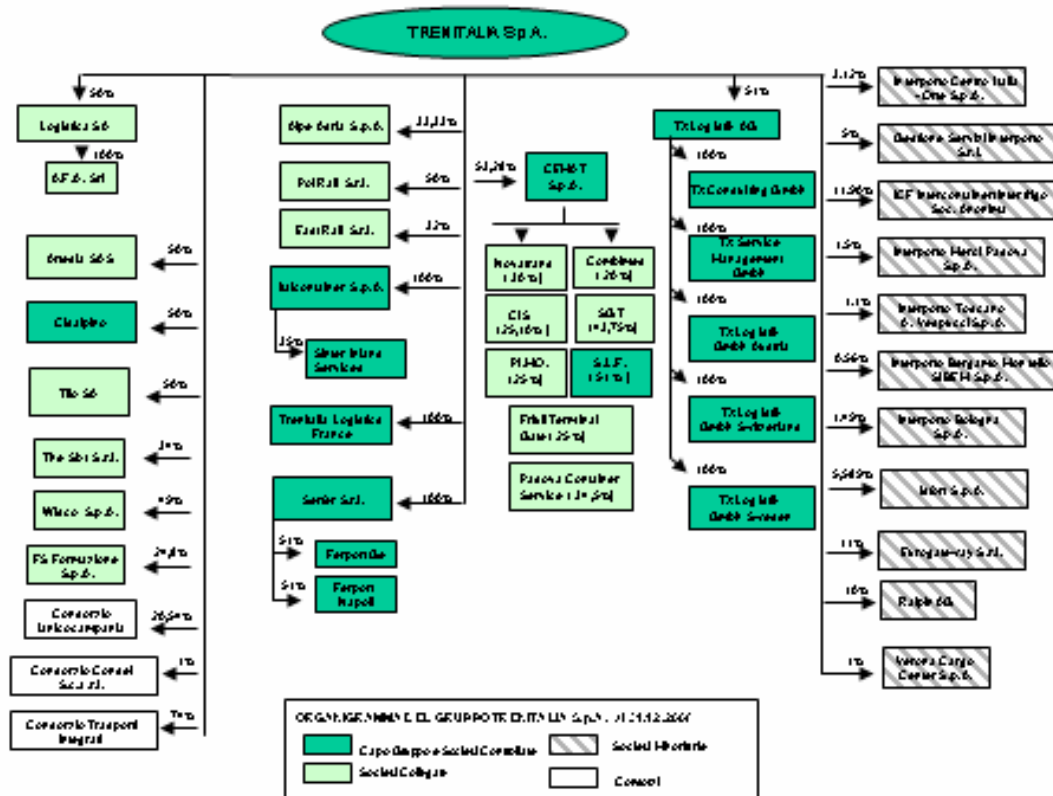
TRENITALIA S.p.A.

50%

Logistica SA

100%

S.F.A. Srl

Grandi SA

50%

Cisalpino

50%

Tilo SA

50%

The Sbi S.r.l.

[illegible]

Wisco S.p.A.

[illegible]

FS Formazione S.p.A.

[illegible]

Consorzio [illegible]

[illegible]

Consorzio Consel S.c.r.l.

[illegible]

Consorzio Trasporti Integrati

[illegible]

Alpe Adria S.p.A.

33,33%

PolRail S.r.l.

50%

EuroRail S.r.l.

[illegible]

Italcontainer S.p.A.

100%

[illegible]

Silver Intere Services

Trenitalia Logistics France

100%

Serfer S.r.l.

100%

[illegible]

FerportGe

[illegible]

Ferport Napoli

51,20%

CEMAT S.p.A.

Novatrans ([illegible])

Combiberia ([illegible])

CIS ([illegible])

SGT ([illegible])

PLHD. ([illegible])

S.A.F. ([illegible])

Friuli Terminal Gate ([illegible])

Padova Container Service ([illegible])

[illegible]

TX Logistik AG

100%

TX Consulting GmbH

100%

TX Service Management GmbH

100%

TX Logistik GmbH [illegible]

100%

TX Logistik GmbH Switzerland

100%

TX Logistik GmbH Sweden

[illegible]

Interporto Centro Italia - Orte S.p.A.

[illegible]

Gestione Servizi Interporto S.r.l.

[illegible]

ICF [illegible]

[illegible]

Interporto Merci Padova S.p.A.

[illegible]

Interporto Toscano A. Vespucci S.p.A.

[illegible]

Interporto Bergamo Montello SIBEM S.p.A.

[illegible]

Interporto Bologna S.p.A.

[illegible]

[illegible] S.p.A.

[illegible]

Europe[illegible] S.r.l.

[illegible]

Ralpin AG

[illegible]

Verona Cargo Center S.p.A.

ORGANIGRAMMA DEL GRUPPO TRENITALIA S.p.A. AL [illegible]

Capo Gruppo e Società Controllate

Società Collegate

Società Minoritarie

Consorzi